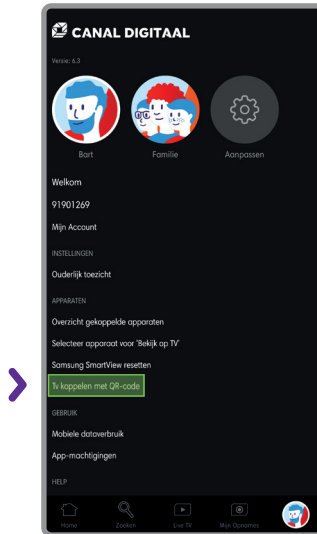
CANAL DIGITAAL

Versie: 6.3

Bart
Familie
Aanpassen

Welkom

91901269

Mijn Account

INSTELLINGEN

Ouderlijk toezicht

APPARATEN

Overzicht gekoppelde apparaten

Selecteer apparaat voor 'Bekijk op TV'

Samsung SmartView resetten

Tv koppelen met QR-code

GEBRUIK

Mobiele dataverbruik

App-machtigingen

HELP

Home
Zoeken
Live TV
Mijn Opnames